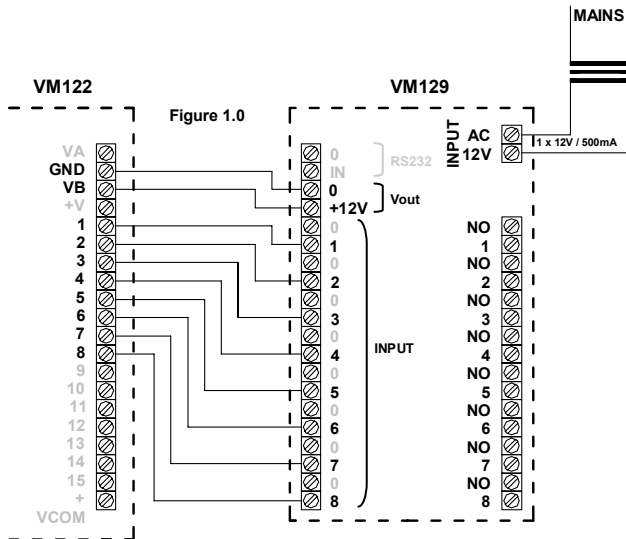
MAINS

VM122

VM129

Figure 1.0

INPUT
AC
12V

1 x 12V / 500mA

VA
GND
VB
+V
1
2
3
4
5
6
7
8
9
10
11
12
13
14
15
+
VCOM

0
IN
RS232

0
+12V
Vout

0
1
0
2
0
3
0
4
0
5
0
6
0
7
0
8

INPUT

NO
1
NO
2
NO
3
NO
4
NO
5
NO
6
NO
7
NO
8